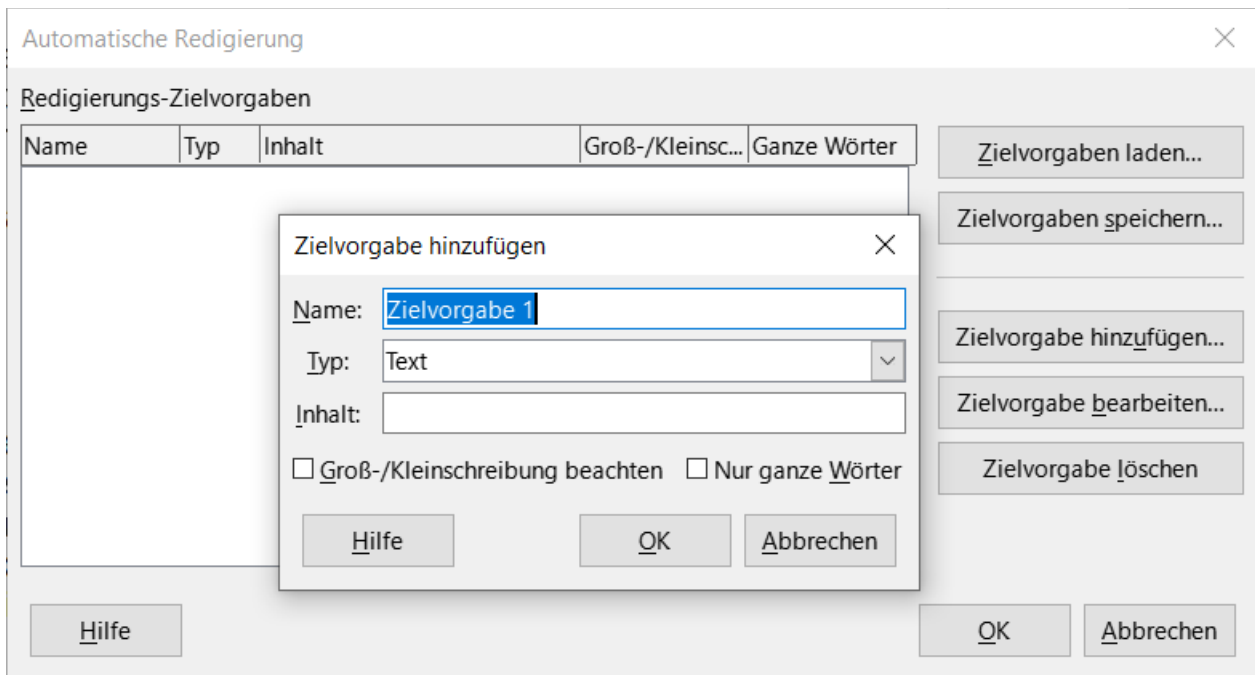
Automatische Redigierung

Redigierungs-Zielvorgaben

| Name | Typ | Inhalt | Groß-/Kleinsc... | Ganze Wörter |
|---|---|---|---|---|

Zielvorgaben laden...

Zielvorgaben speichern...

Zielvorgabe hinzufügen...

Zielvorgabe bearbeiten...

Zielvorgabe löschen

Zielvorgabe hinzufügen

Name: Zielvorgabe 1

Typ: Text

Inhalt:

☐ Groß-/Kleinschreibung beachten ☐ Nur ganze Wörter

Hilfe

OK

Abbrechen

Hilfe

OK

Abbrechen